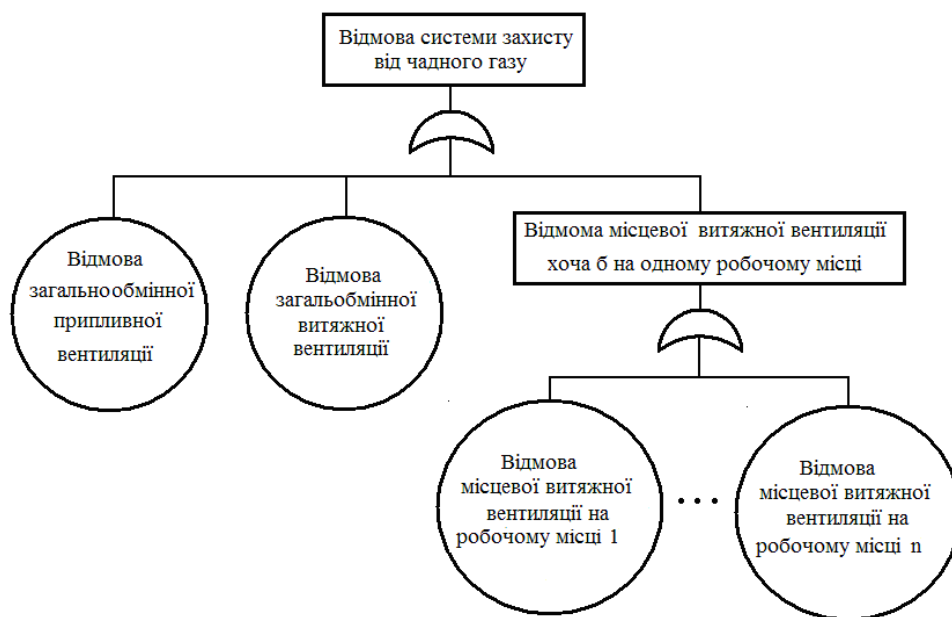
Відмова системи захисту від чадного газу

Відмова загальнообмінної припливної вентиляції

Відмова загальобмінної витяжної вентиляції

Відмома місцевої витяжної вентиляції хоча б на одному робочому місці

Відмова місцевої витяжної вентиляції на робочому місці 1

. . .

Відмова місцевої витяжної вентиляції на робочому місці n